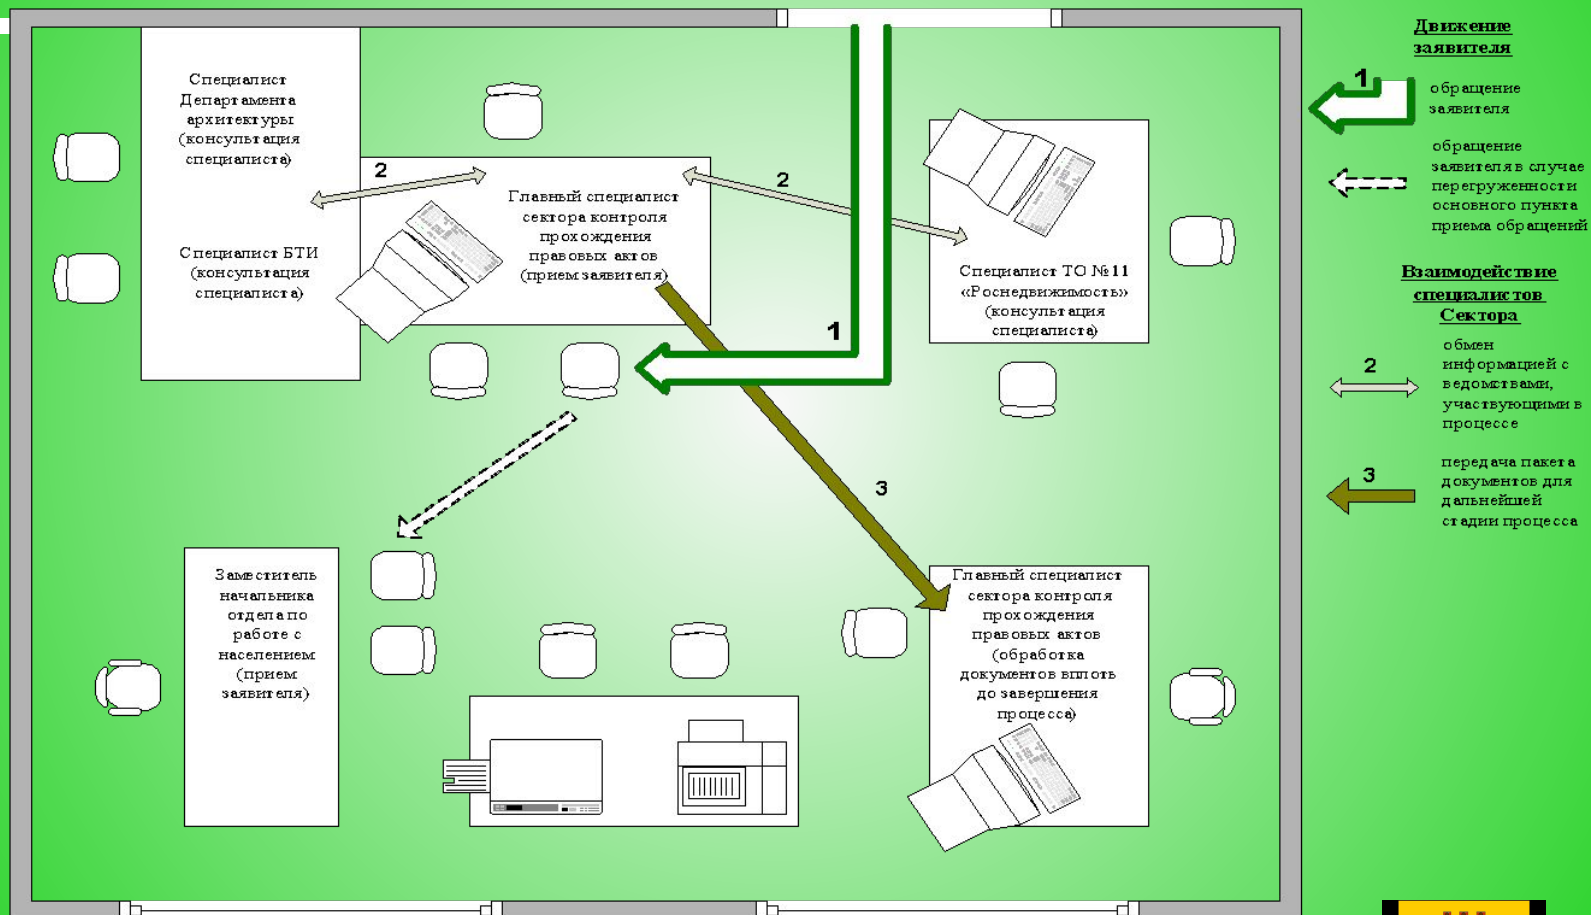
Специалист Департамента архитектуры (консультация специалиста)

Специалист БТИ (консультация специалиста)

2

Главный специалист сектора контроля прохождения правовых актов (прием заявителя)

2

Специалист ТО №11 «Роснедвижимость» (консультация специалиста)

1

3

Заместитель начальника отдела по работе с населением (прием заявителя)

Главный специалист сектора контроля прохождения правовых актов (обработка документов вплоть до завершения процесса)

Движение заявителя

1 обращение заявителя

обращение заявителя в случае перегруженности основного пункта приема обращений

Взаимодействие специалистов Сектора

2 обмен информацией с ведомствами, участвующими в процессе

3 передача пакета документов для дальнейшей стадии процесса